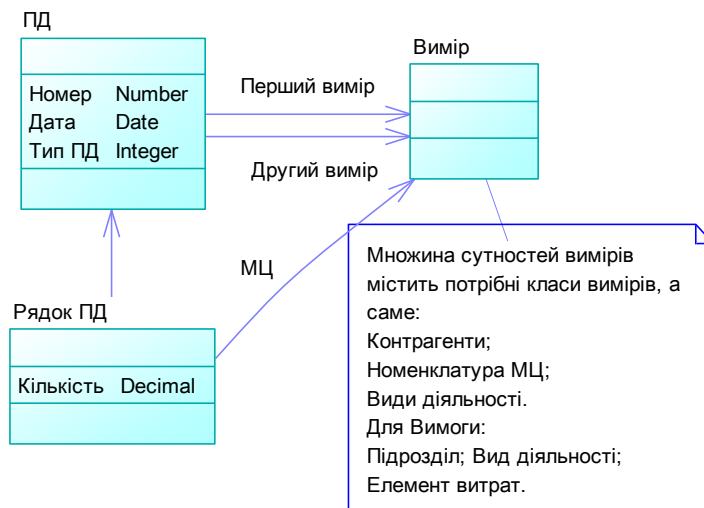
ПД

Номер Number
Дата Date
Тип ПД Integer

Вимір

Перший вимір

Другий вимір

МЦ

Рядок ПД

Кількість Decimal

Множина сутностей вимірів містить потрібні класи вимірів, а саме:
Контрагенти;
Номенклатура МЦ;
Види діяльності.
Для Вимоги:
Підрозділ; Вид діяльності;
Елемент витрат.